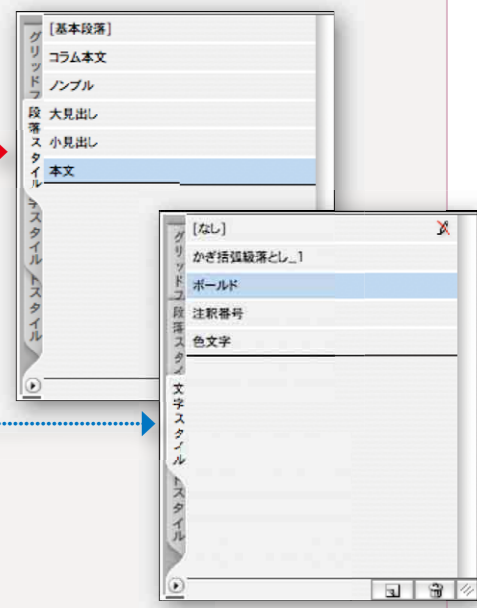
グリッドフ

段落スタイル

文字スタイル

オブジェクトスタイル

[基本段落]

コラム本文

ノンブル

大見出し

小見出し

本文

グリッドフ

段落スタイル

文字スタイル

オブジェクトスタイル

[なし]

かぎ括弧頭落とし_1

ボールド

注釈番号

色文字